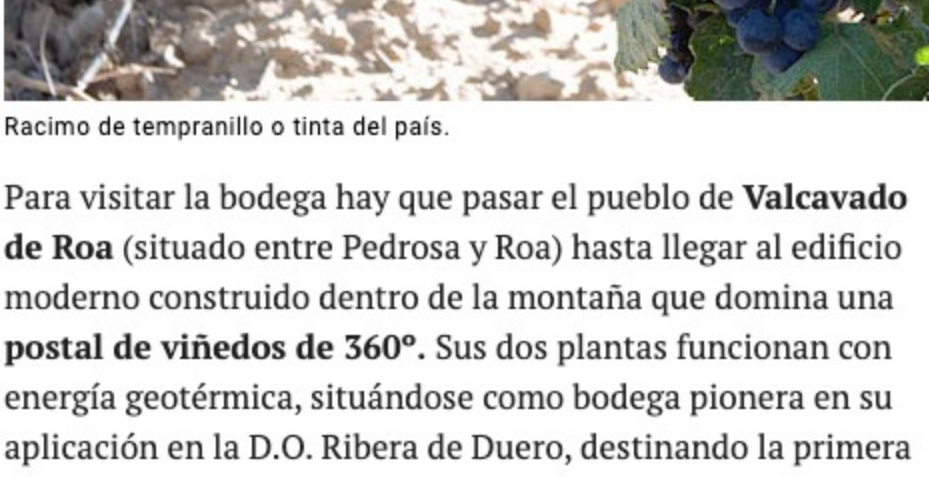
Racimo de tempranillo o tinta del país.

Para visitar la bodega hay que pasar el pueblo de **Valcavado de Roa** (situado entre Pedrosa y Roa) hasta llegar al edificio moderno construido dentro de la montaña que domina una **postal de viñedos de 360º.** Sus dos plantas funcionan con energía geotérmica, situándose como bodega pionera en su aplicación en la D.O. Ribera de Duero, destinando la primera